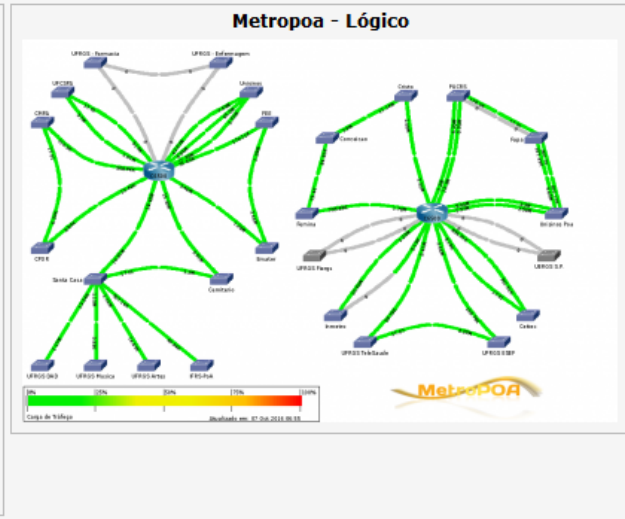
Metropoa - Lógico

UFRGS - Farmacia

UFRGS - Enfermagem

UFCSPA

Unisinos

CRPA

PBX

CPDR

Emater

Santa Casa

Cemiterio

UFRGS ESEF

UFRGS Musica

UFRGS Artes

IFRS-PoA

Cesta

PUCRS

Comissao

Fapa

Femina

Unisinos Poa

UFRGS Parque

UFRGS S.P.

Inovate

Cidade

UFRGS TeleSaude

UFRGS ESEF

| 0% | 25% | 50% | 75% | 100% |
|---|---|---|---|---|

Carga de Tráfego

Atualizado em: 07 Out 2016 09:55

MetroPOA